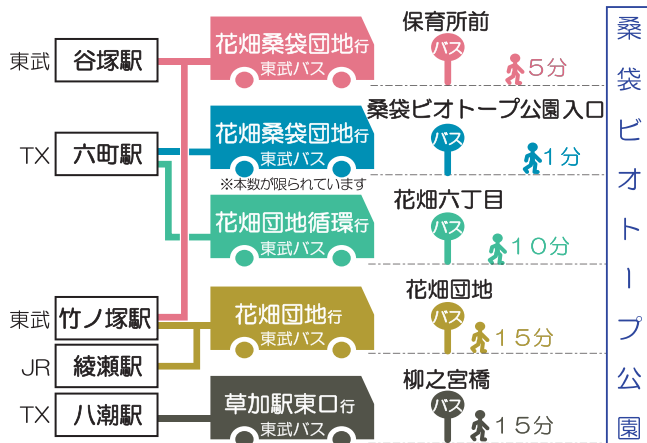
東武 谷塚駅
TX 六町駅
東武 竹ノ塚駅
JR 綾瀬駅
TX 八潮駅

花畑桑袋団地行
東武バス

花畑桑袋団地行
東武バス
※本数が限られています

花畑団地循環行
東武バス

花畑団地行
東武バス

草加駅東口行
東武バス

保育所前
バス
5分

桑袋ビオトープ公園入口
バス
1分

花畑六丁目
バス
10分

花畑団地
バス
15分

柳之宮橋
バス
15分

桑袋ビオトープ公園